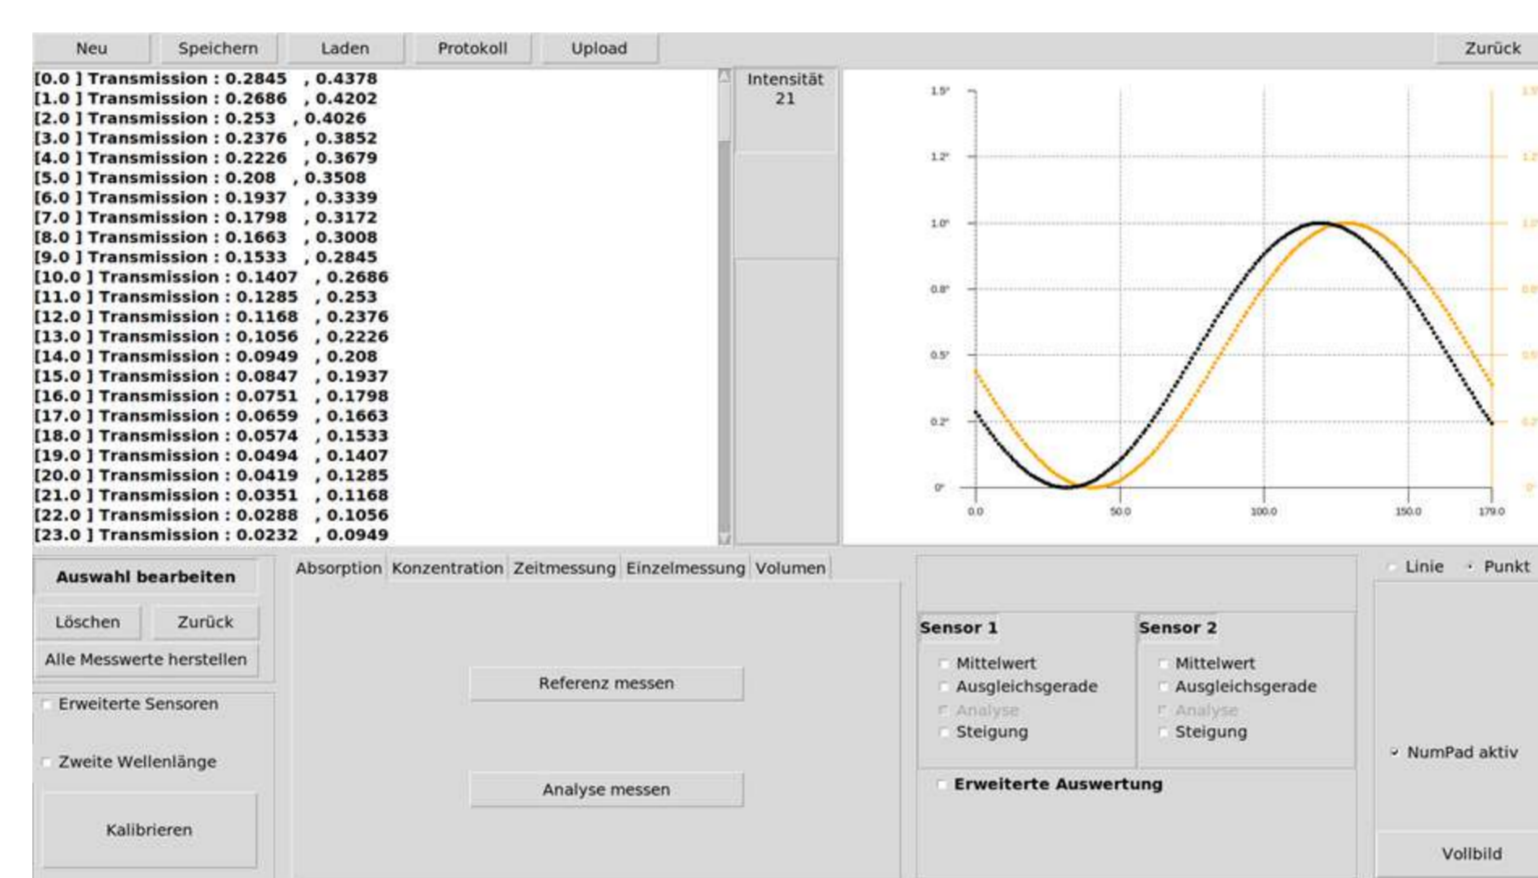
Neu Speichern Laden Protokoll Upload Zurück

[0.0 ] Transmission : 0.2845 , 0.4378
[1.0 ] Transmission : 0.2686 , 0.4202
[2.0 ] Transmission : 0.253 , 0.4026
[3.0 ] Transmission : 0.2376 , 0.3852
[4.0 ] Transmission : 0.2226 , 0.3679
[5.0 ] Transmission : 0.208 , 0.3508
[6.0 ] Transmission : 0.1937 , 0.3339
[7.0 ] Transmission : 0.1798 , 0.3172
[8.0 ] Transmission : 0.1663 , 0.3008
[9.0 ] Transmission : 0.1533 , 0.2845
[10.0 ] Transmission : 0.1407 , 0.2686
[11.0 ] Transmission : 0.1285 , 0.253
[12.0 ] Transmission : 0.1168 , 0.2376
[13.0 ] Transmission : 0.1056 , 0.2226
[14.0 ] Transmission : 0.0949 , 0.208
[15.0 ] Transmission : 0.0847 , 0.1937
[16.0 ] Transmission : 0.0751 , 0.1798
[17.0 ] Transmission : 0.0659 , 0.1663
[18.0 ] Transmission : 0.0574 , 0.1533
[19.0 ] Transmission : 0.0494 , 0.1407
[20.0 ] Transmission : 0.0419 , 0.1285
[21.0 ] Transmission : 0.0351 , 0.1168
[22.0 ] Transmission : 0.0288 , 0.1056
[23.0 ] Transmission : 0.0232 , 0.0949

Intensität
21

1.5 1.2 1.0 0.8 0.5 0.2 0
0.0 50.0 100.0 150.0 179.0

Auswahl bearbeiten
Löschen Zurück
Alle Messwerte herstellen
Erweiterte Sensoren
Zweite Wellenlänge
Kalibrieren

Absorption Konzentration Zeitmessung Einzelmessung Volumen
Referenz messen
Analyse messen

Sensor 1
Mittelwert
Ausgleichsgerade
Analyse
Steigung

Sensor 2
Mittelwert
Ausgleichsgerade
Analyse
Steigung

Erweiterte Auswertung

Linie Punkt
NumPad aktiv
Vollbild